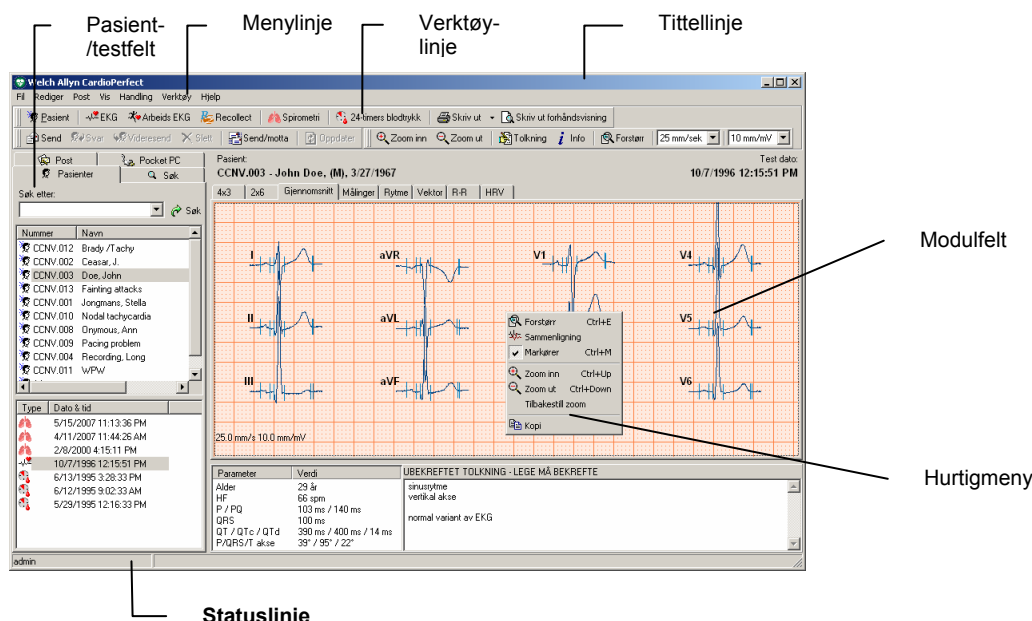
Pasient-/testfelt

Menylinje

Verktøy-linje

Tittellinje

Welch Allyn CardioPerfect

Fil Rediger Post Vis Handling Verktøy Hjelp

Pasient EKG Arbeids EKG Recollect Spirometri 24-timers blodtrykk Skriv ut Skriv ut forhåndsvisning

Send Svar Videresend Slett Send/motta Oppdater Zoom inn Zoom ut Tolkning Info Forstørr 25 mm/sek 10 mm/mV

Post Pocket PC
Pasienter Søk

Søk etter:

Søk

| Nummer | Navn |
|---|---|
| CCNV.012 | Brady /Tachy |
| CCNV.002 | Ceasar, J. |
| CCNV.003 | Doe, John |
| CCNV.013 | Fainting attacks |
| CCNV.001 | Jongmans, Stella |
| CCNV.010 | Nodal tachycardia |
| CCNV.008 | Onymous, Ann |
| CCNV.009 | Pacing problem |
| CCNV.004 | Recording, Long |
| CCNV.011 | WPW |

| Type | Dato & tid |
|---|---|
| | 5/15/2007 11:13:36 PM |
| | 4/11/2007 11:44:26 AM |
| | 2/8/2000 4:15:11 PM |
| | 10/7/1996 12:15:51 PM |
| | 6/13/1995 3:28:33 PM |
| | 6/12/1995 9:02:33 AM |
| | 5/29/1995 12:16:33 PM |

Pasient:
CCNV.003 - John Doe, (M), 3/27/1967

Test dato:
10/7/1996 12:15:51 PM

4x3 2x6 Gjennomsnitt Målinger Rytme Vektor R-R HRV

I aVR V1 V4
II aVL V5
III aVF V6

25.0 mm/s 10.0 mm/mV

Forstørr Ctrl+E
Sammenligning
Markører Ctrl+M
Zoom inn Ctrl+Up
Zoom ut Ctrl+Down
Tilbakestill zoom
Kopi

Modulfelt

Hurtigmeny

| Parameter | Verdi |
|---|---|
| Alder | 29 år |
| HF | 66 spm |
| P / PQ | 103 ms / 140 ms |
| QRS | 100 ms |
| QT / QTc / QTd | 390 ms / 400 ms / 14 ms |
| P/QRS/T akse | 39° / 95° / 22° |

UBEKREFTET TOLKNING - LEGE MÅ BEKREFTE
sinusrytme
vertikal akse

normal variant av EKG

admin

Statuslinje